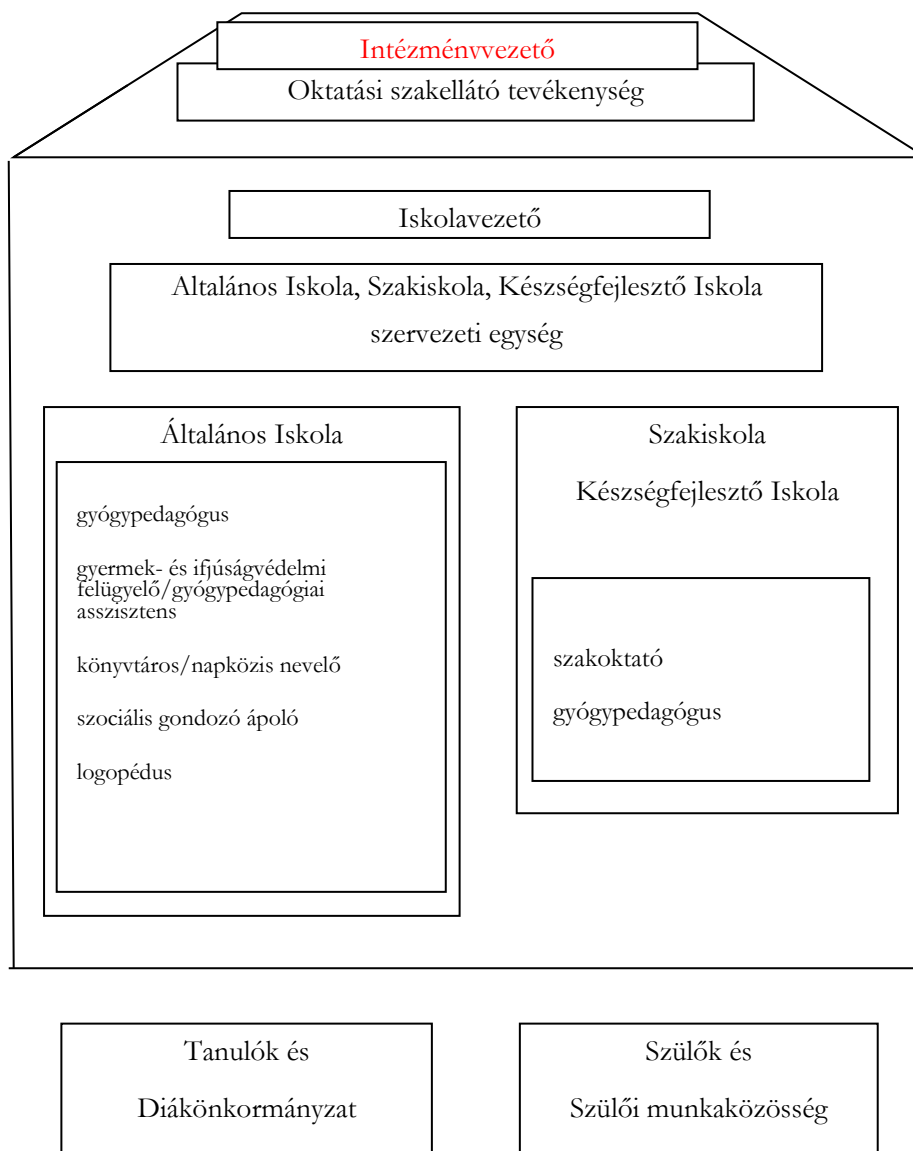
Intézményvezető

Oktatási szakellátó tevékenység

Iskolavezető

Altalános Iskola, Szakiskola, Készségfejlesztő Iskola szervezeti egység

Általános Iskola

gyógypedagógus

gyermek- és ifjúságvédelmi felügyelő/gyógypedagógiai asszisztens

könyvtáros/napközis nevelő

szociális gondozó ápoló

logopédus

Szakiskola

Készségfejlesztő Iskola

szakoktató

gyógypedagógus

Tanulók és

Diákönkormányzat

Szülők és

Szülői munkaközösség